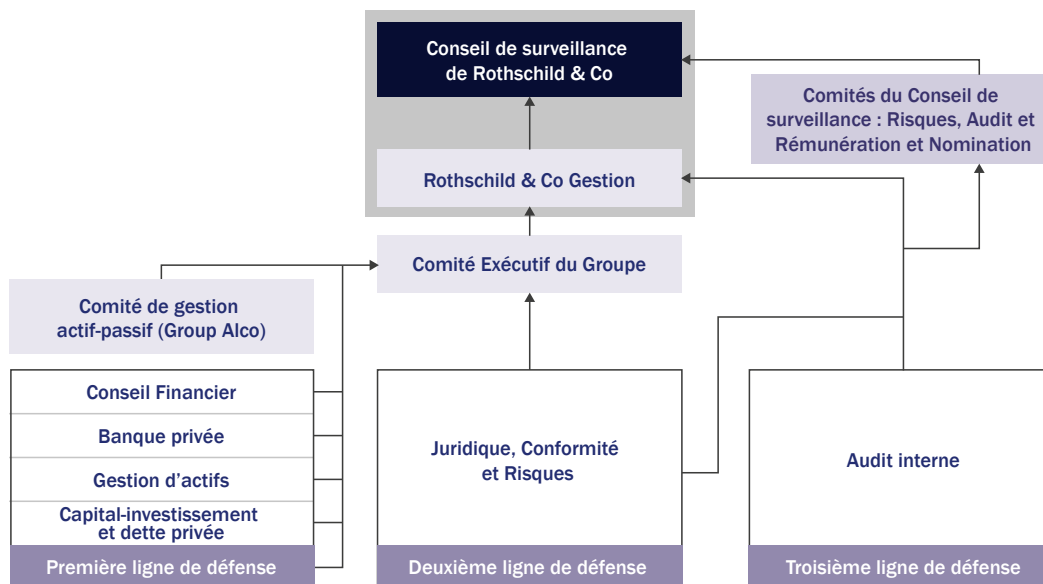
Conseil de surveillance de Rothschild & Co

Comités du Conseil de surveillance : Risques, Audit et Rémunération et Nomination

Rothschild & Co Gestion

Comité Exécutif du Groupe

Comité de gestion actif-passif (Group Alco)

Conseil Financier

Banque privée

Gestion d'actifs

Capital-investissement et dette privée

Première ligne de défense

Juridique, Conformité et Risques

Deuxième ligne de défense

Audit interne

Troisième ligne de défense